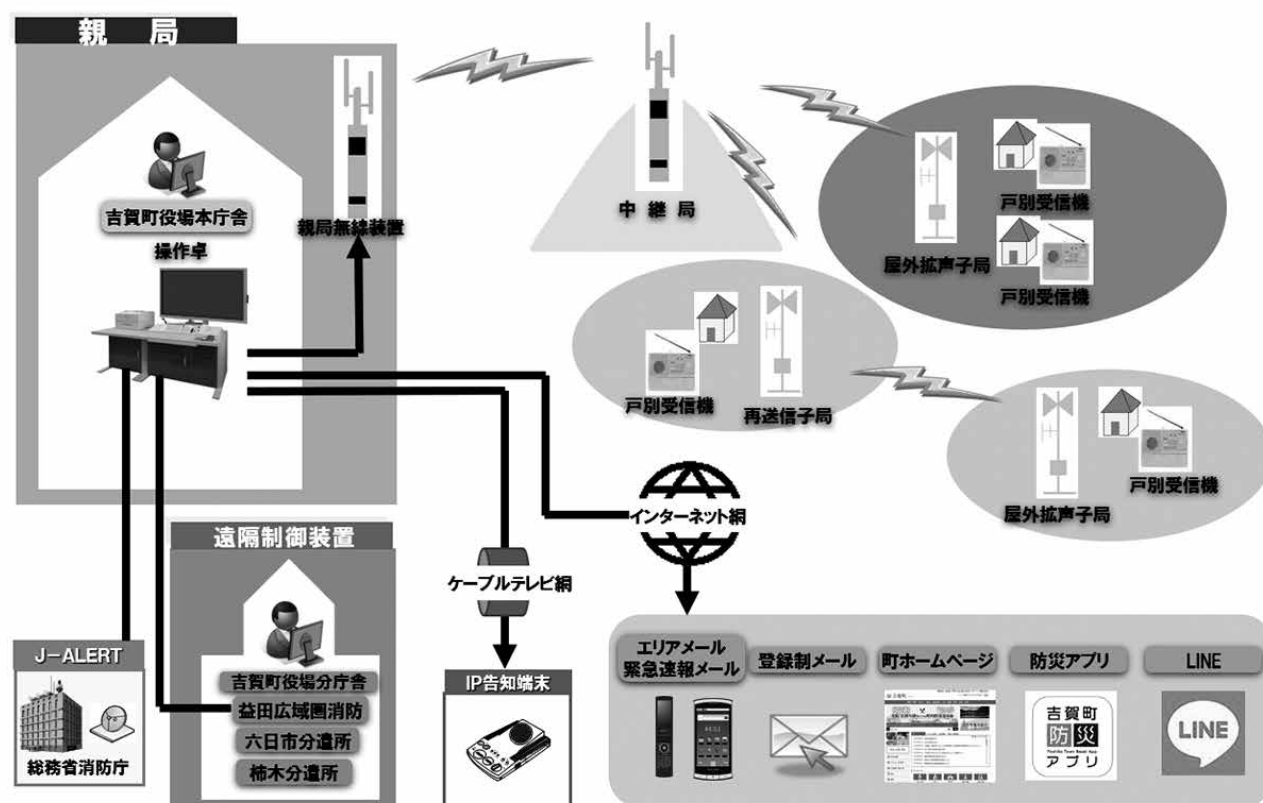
親局

吉賀町役場本庁舎

操作卓

親局無線装置

中継局

戸別受信機

屋外拡声子局

戸別受信機

戸別受信機

再送信子局

屋外拡声子局

戸別受信機

インターネット網

ケーブルテレビ網

遠隔制御装置

吉賀町役場分庁舎

益田広域圏消防

六日市分遣所

柿木分遣所

J−ALERT

総務省消防庁

IP告知端末

エリアメール
緊急速報メール

登録制メール

町ホームページ

防災アプリ

LINE

吉賀町
防災
アプリ

LINE